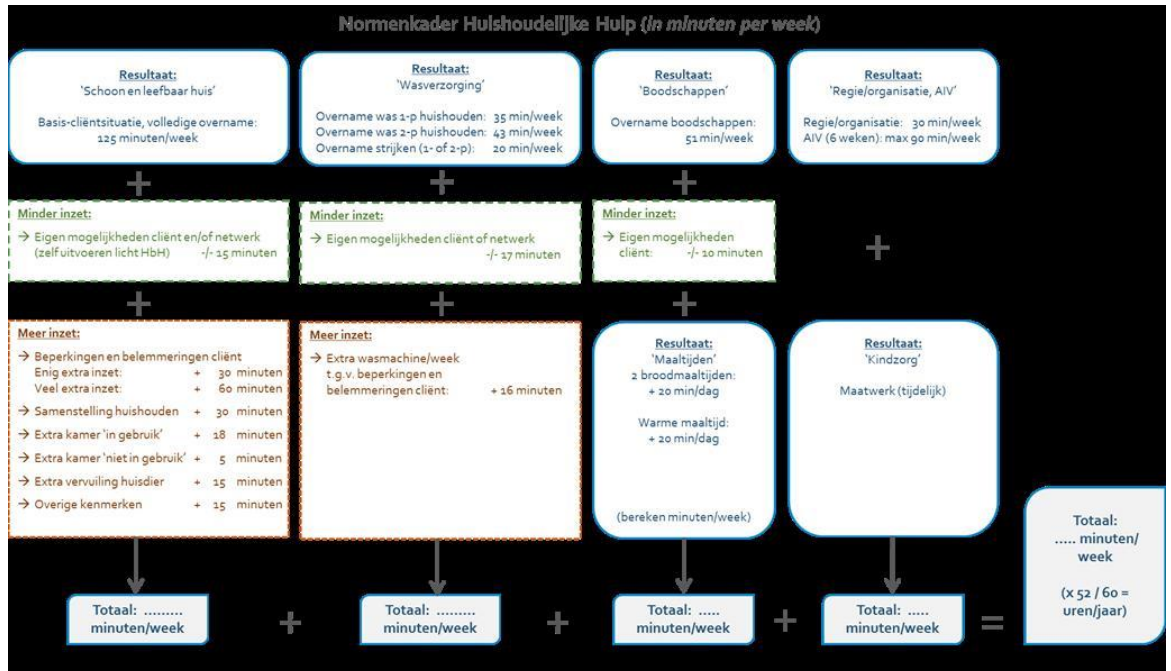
Normenkader Huishoudelijke Hulp (in minuten per week)

Resultaat:
'Schoon en leefbaar huis'

Basis-cliëntsituatie, volledige overname:
125 minuten/week

Resultaat:
'Wasverzorging'

Overname was 1-p huishouden: 35 min/week
Overname was 2-p huishouden: 43 min/week
Overname strijken (1- of 2-p): 20 min/week

Resultaat:
'Boodschappen'

Overname boodschappen:
51 min/week

Resultaat:
'Regie/organisatie, AIV'

Regie/organisatie: 30 min/week
AIV (6 weken): max 90 min/week

+

+

+

Minder inzet:
→ Eigen mogelijkheden cliënt en/of netwerk (zelf uitvoeren licht HbH) -/- 15 minuten

Minder inzet:
→ Eigen mogelijkheden cliënt of netwerk -/- 17 minuten

Minder inzet:
→ Eigen mogelijkheden cliënt: -/- 10 minuten

+

+

+

+

Meer inzet:
→ Beperkingen en belemmeringen cliënt
Enig extra inzet: + 30 minuten
Veel extra inzet: + 60 minuten
→ Samenstelling huishouden + 30 minuten
→ Extra kamer 'in gebruik' + 18 minuten
→ Extra kamer 'niet in gebruik' + 5 minuten
→ Extra vervuiling huisdier + 15 minuten
→ Overige kenmerken + 15 minuten

Meer inzet:
→ Extra wasmachine/week t.g.v. beperkingen en belemmeringen cliënt: + 16 minuten

Resultaat:
'Maaltijden'
2 broodmaaltijden:
+ 20 min/dag

Warme maaltijd:
+ 20 min/dag

(bereken minuten/week)

Resultaat:
'Kindzorg'

Maatwerk (tijdelijk)

Totaal:
..... minuten/
week

(x 52 / 60 =
uren/jaar)

Totaal: .........
minuten/week

+

Totaal: .........
minuten/week

+

Totaal: .....
minuten/week

+

Totaal: .....
minuten/week

=